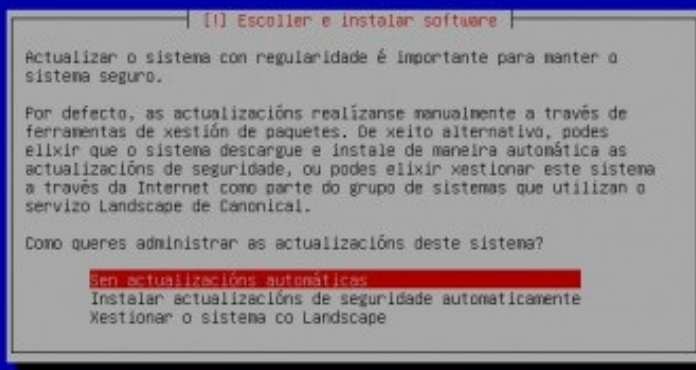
[!] Escoller e instalar software

Actualizar o sistema con regularidade é importante para manter o sistema seguro.

Por defecto, as actualizacións realízanse manualmente a través de ferramentas de xestión de paquetes. De xeito alternativo, podes elixir que o sistema descargue e instale de maneira automática as actualizacións de seguridade, ou podes elixir xestionar este sistema a través da Internet como parte do grupo de sistemas que utilizan o servizo Landscape de Canonical.

Como queres administrar as actualizacións deste sistema?

Sen actualizacións automáticas
Instalar actualizacións de seguridade automaticamente
Xestionar o sistema co Landscape